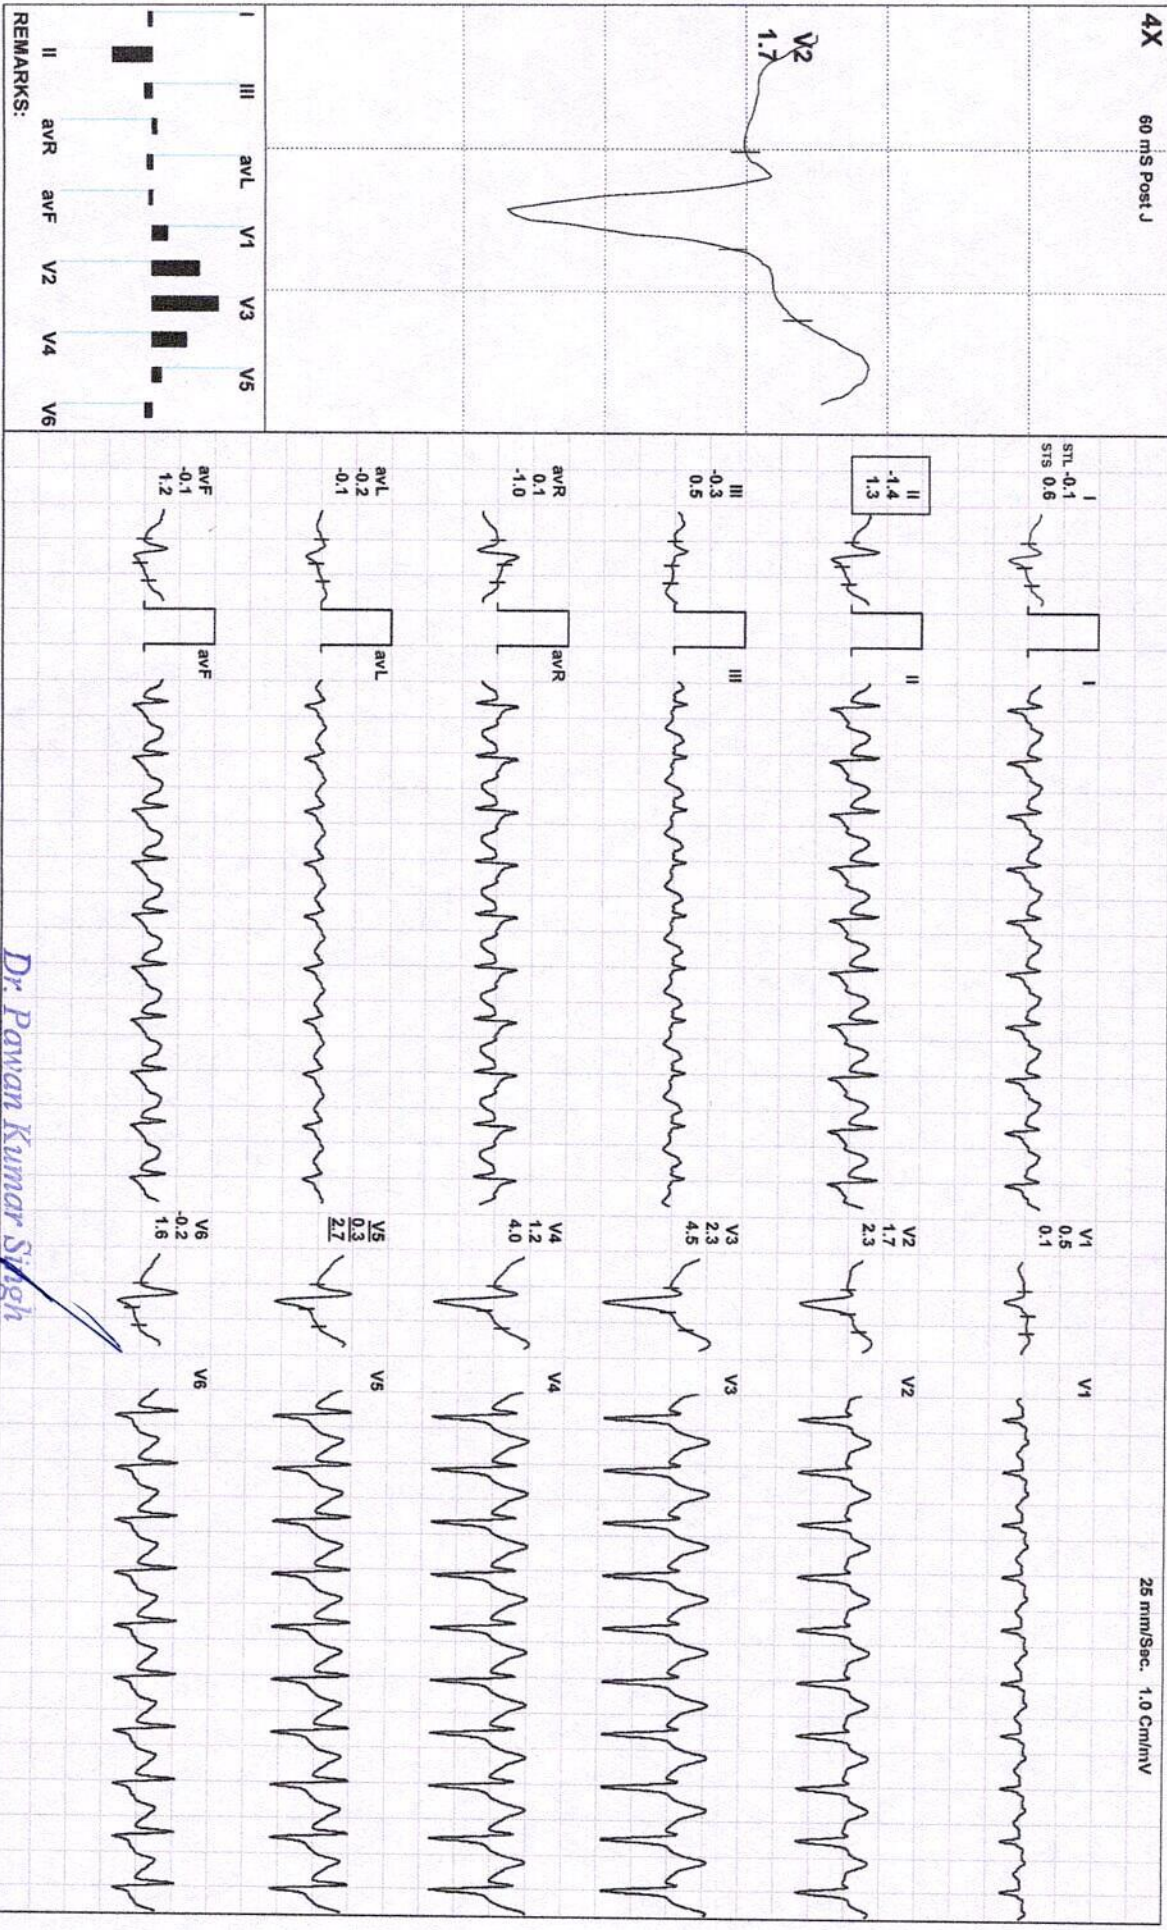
4X

60 mS Post J

V2
1.7

I III avL V1 V3 V5
II avR avF V2 V4 V6

REMARKS:

I
STL -0.1
STS 0.6

II
-1.4
1.3

III
-0.3
0.5

avR
0.1
-1.0

avL
-0.2
-0.1

avF
-0.1
1.2

I

II

III

avR

avL

avF

V1
0.5
0.1

V2
1.7
2.3

V3
2.3
4.5

V4
1.2
4.0

V5
0.3
2.7

V6
-0.2
1.6

V1

V2

V3

V4

V5

V6

25 mm/Sec. 1.0 Cm/mV

Dr. Pawan Kumar Singh